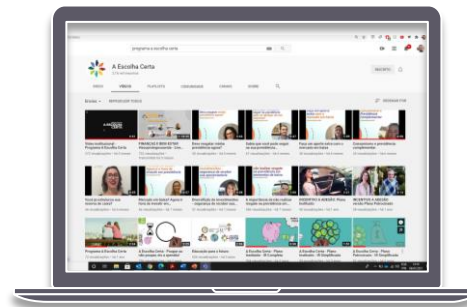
programa a escolha certa

A Escolha Certa

INSCRITO

INÍCIO VÍDEOS PLAYLISTS COMUNIDADE CANAIS SOBRE

ENVIADOS REPRODUZIR TODOS ORDENAR POR

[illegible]

A Escolha Certa

A Escolha Certa

A Escolha Certa - Plano Avaliado

A Escolha Certa - Plano Avaliado

A Escolha Certa - Plano Patrocinado